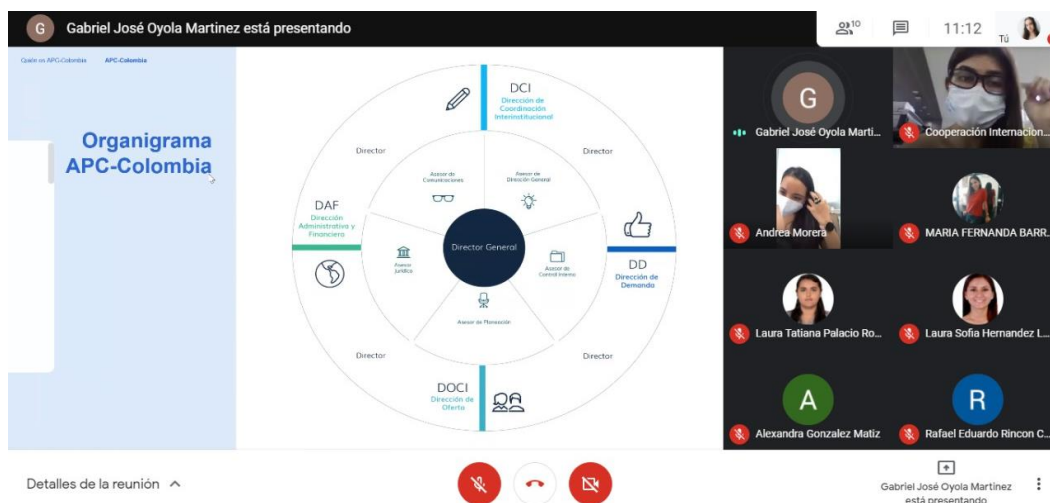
G Gabriel José Oyola Martinez está presentando

10 11:12 Tú

Quién es APC-Colombia APC-Colombia

Organigrama APC-Colombia

DCI
Dirección de Coordinación Interinstitucional

Director

Director

Asesor de Comunicaciones

Asesor de Dirección General

DAF
Dirección Administrativa y Financiera

Asesor Jurídico

Director General

Asesor de Control Interno

DD
Dirección de Demanda

Asesor de Planeación

Director

Director

DOCI
Dirección de Oferta

G

Gabriel José Oyola Marti...

Cooperación Internacion...

Andrea Morera

MARIA FERNANDA BARR...

Laura Tatiana Palacio Ro...

Laura Sofia Hernandez L...

A

Alexandra Gonzalez Matiz

R

Rafael Eduardo Rincon C...

Detalles de la reunión

Gabriel José Oyola Martinez está presentando